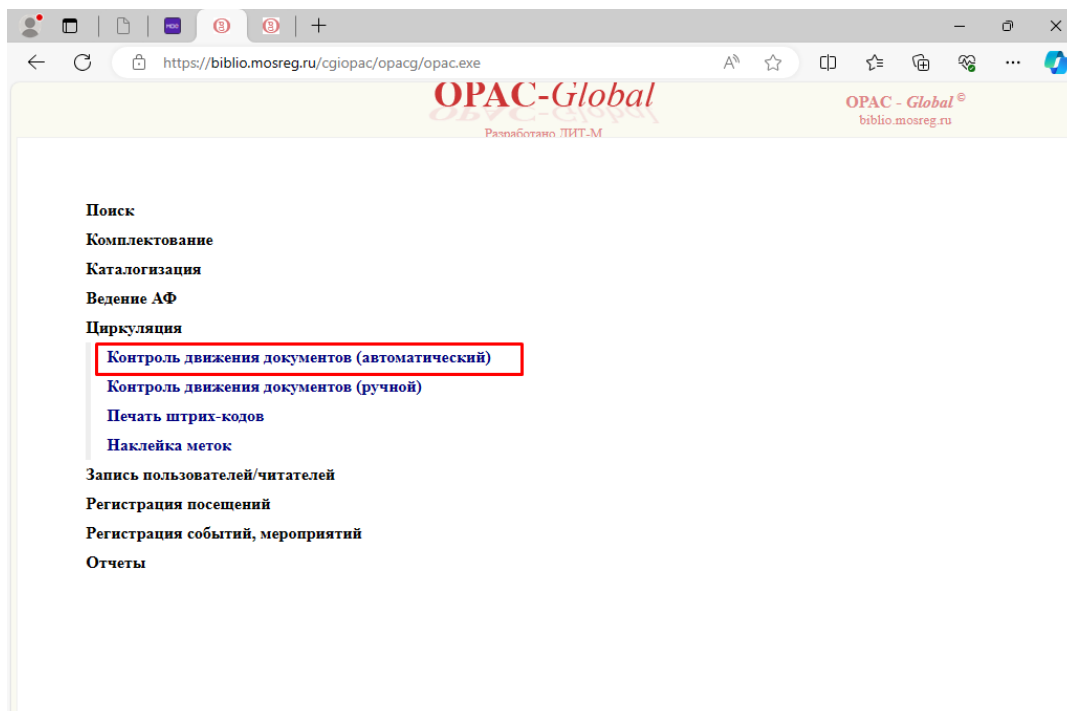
https://biblio.mosreg.ru/cgiopac/opacg/opac.exe

OPAC-Global
Разработано ЛИТ-М

OPAC - Global ©
biblio.mosreg.ru

Поиск
Комплектование
Каталогизация
Ведение АФ
Циркуляция
Контроль движения документов (автоматический)
Контроль движения документов (ручной)
Печать штрих-кодов
Наклейка меток
Запись пользователей/читателей
Регистрация посещений
Регистрация событий, мероприятий
Отчеты